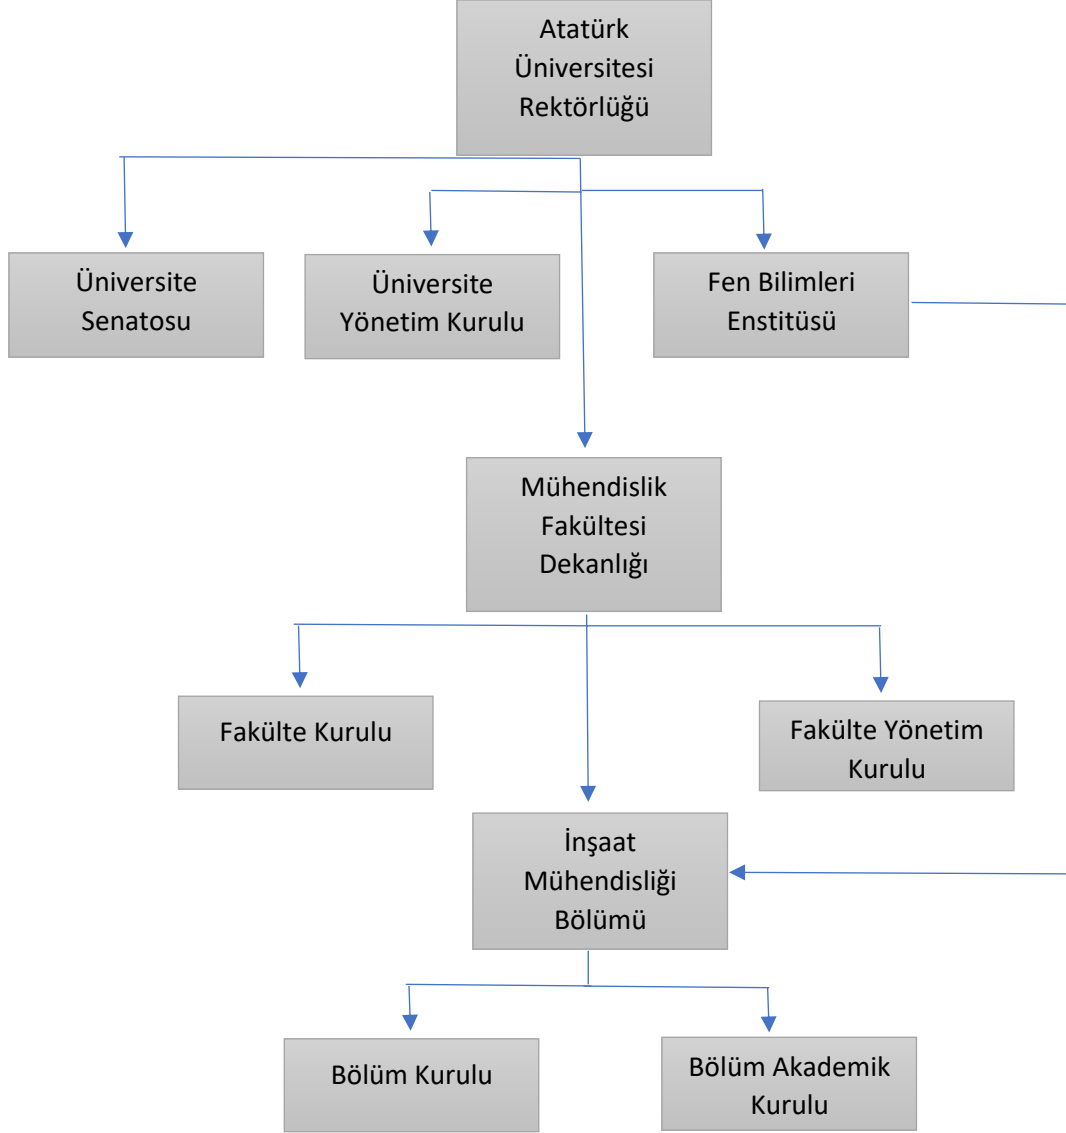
Atatürk Üniversitesi Rektörlüğü

Üniversite Senatosu

Üniversite Yönetim Kurulu

Fen Bilimleri Enstitüsü

Mühendislik Fakültesi Dekanlığı

Fakülte Kurulu

Fakülte Yönetim Kurulu

İnşaat Mühendisliği Bölümü

Bölüm Kurulu

Bölüm Akademik Kurulu